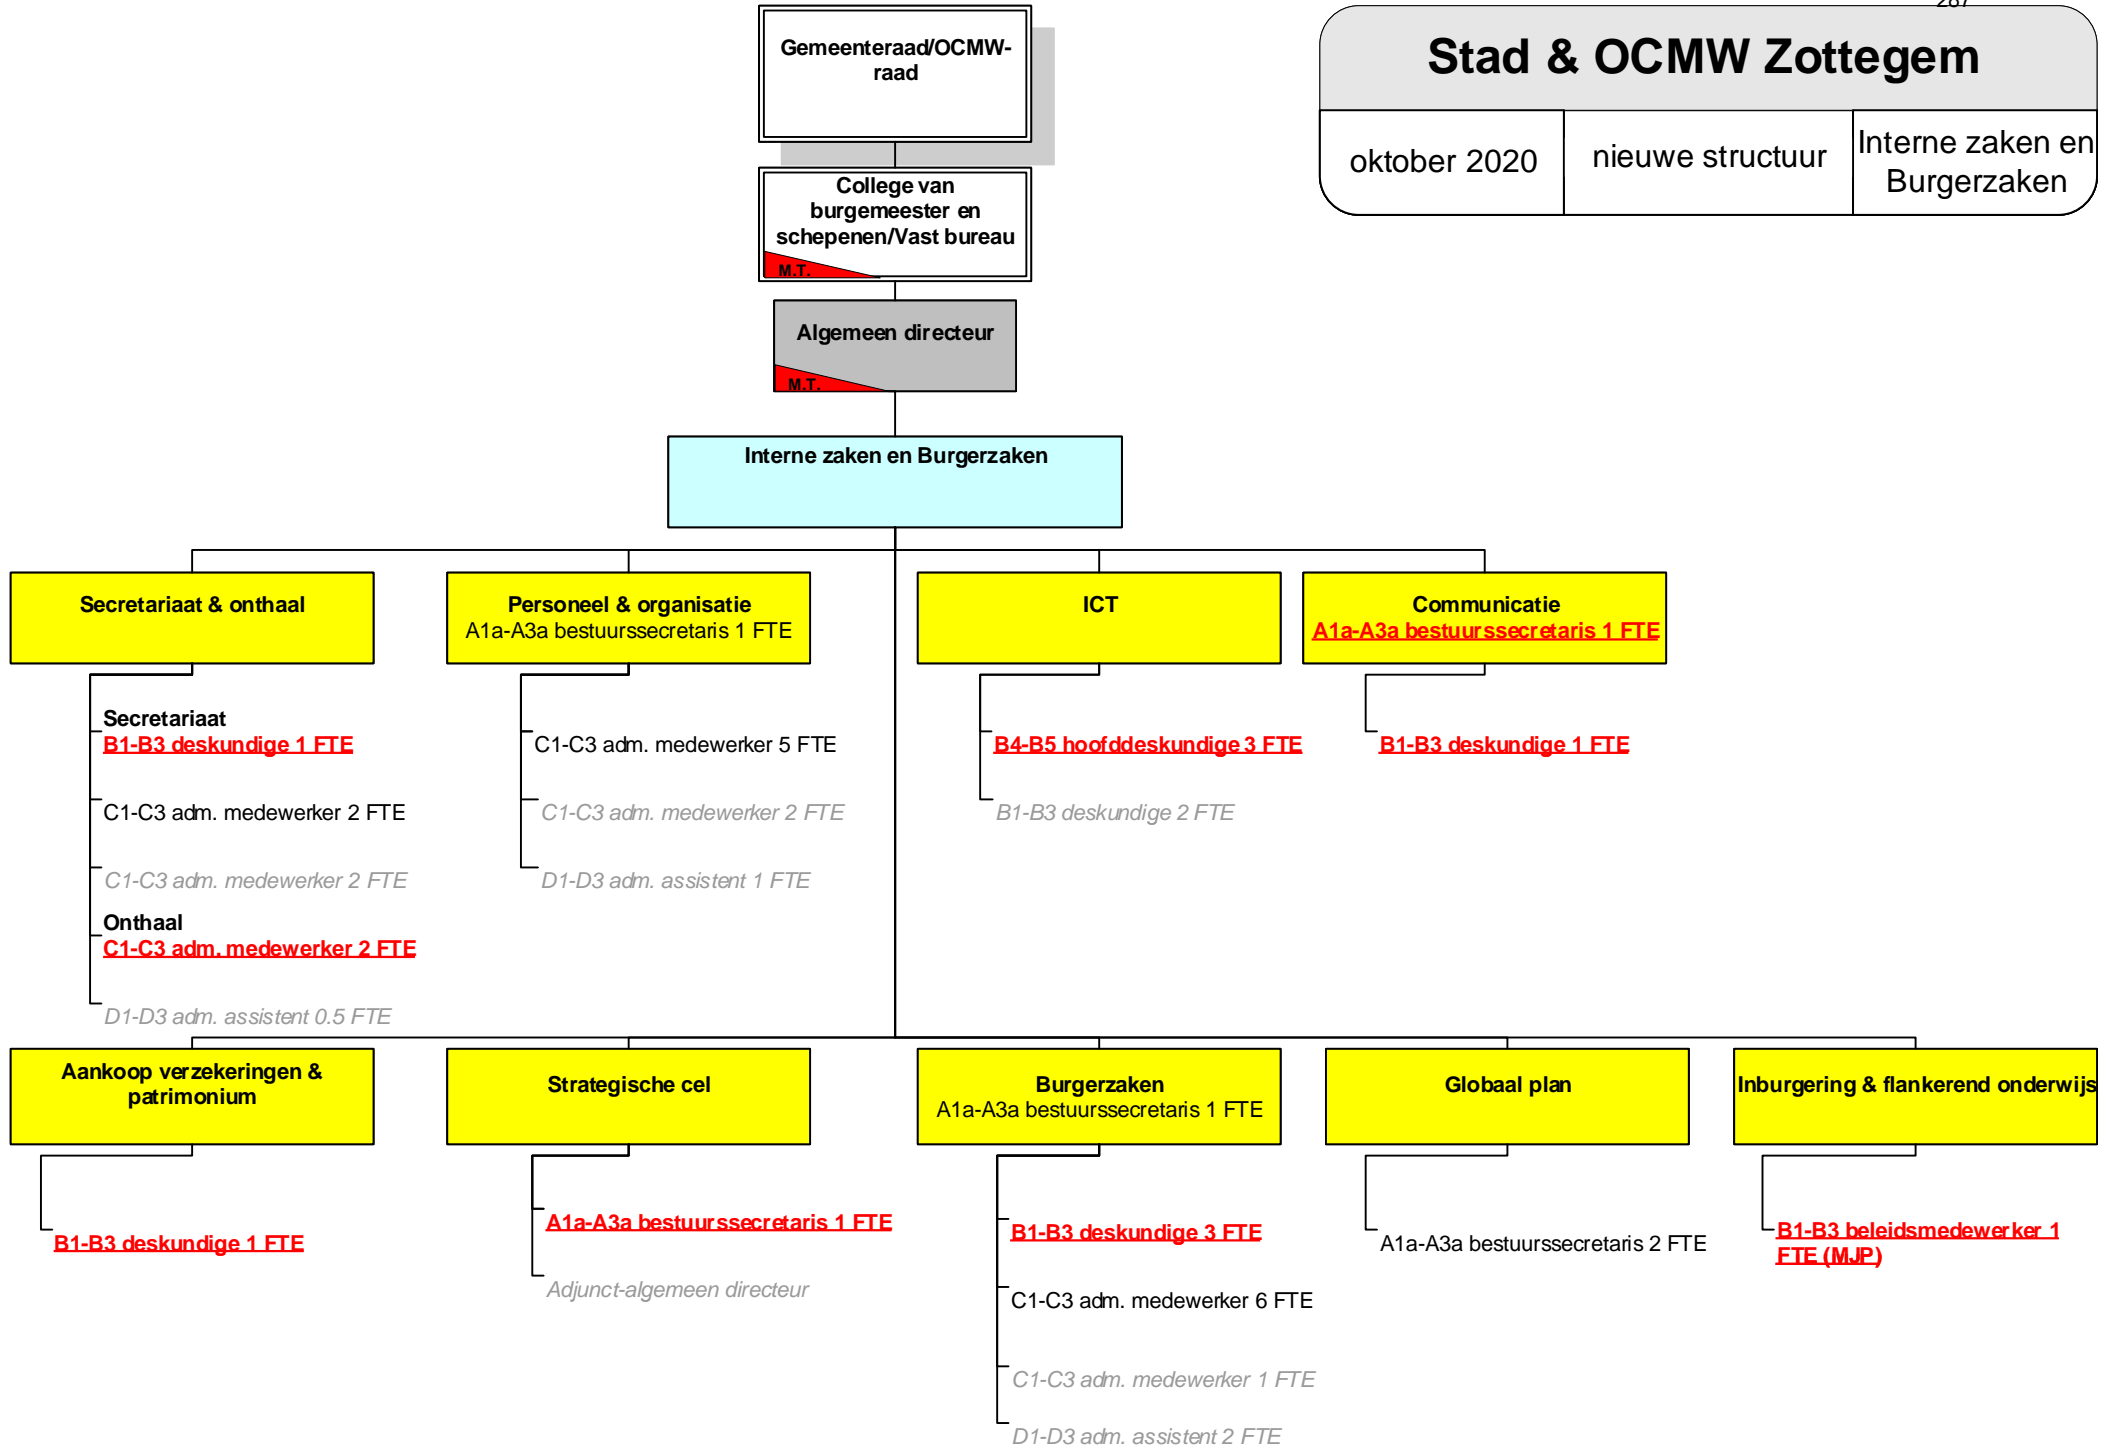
Stad & OCMW Zottegem

| oktober 2020 | nieuwe structuur | Interne zaken en Burgerzaken |
|---|---|---|

Gemeenteraad/OCMW-raad

College van burgemeester en schepenen/Vast bureau
M.T.

Algemeen directeur
M.T.

Interne zaken en Burgerzaken

Secretariaat & onthaal

Secretariaat
B1-B3 deskundige 1 FTE

C1-C3 adm. medewerker 2 FTE

C1-C3 adm. medewerker 2 FTE

Onthaal
C1-C3 adm. medewerker 2 FTE

D1-D3 adm. assistent 0.5 FTE

Personeel & organisatie
A1a-A3a bestuurssecretaris 1 FTE

C1-C3 adm. medewerker 5 FTE

C1-C3 adm. medewerker 2 FTE

D1-D3 adm. assistent 1 FTE

ICT

B4-B5 hoofddeskundige 3 FTE

B1-B3 deskundige 2 FTE

Communicatie
A1a-A3a bestuurssecretaris 1 FTE

B1-B3 deskundige 1 FTE

Aankoop verzekeringen & patrimonium

B1-B3 deskundige 1 FTE

Strategische cel

A1a-A3a bestuurssecretaris 1 FTE

Adjunct-algemeen directeur

Burgerzaken
A1a-A3a bestuurssecretaris 1 FTE

B1-B3 deskundige 3 FTE

C1-C3 adm. medewerker 6 FTE

C1-C3 adm. medewerker 1 FTE

D1-D3 adm. assistent 2 FTE

Globaal plan

A1a-A3a bestuurssecretaris 2 FTE

Inburgering & flankerend onderwijs

B1-B3 beleidsmedewerker 1 FTE (MJP)